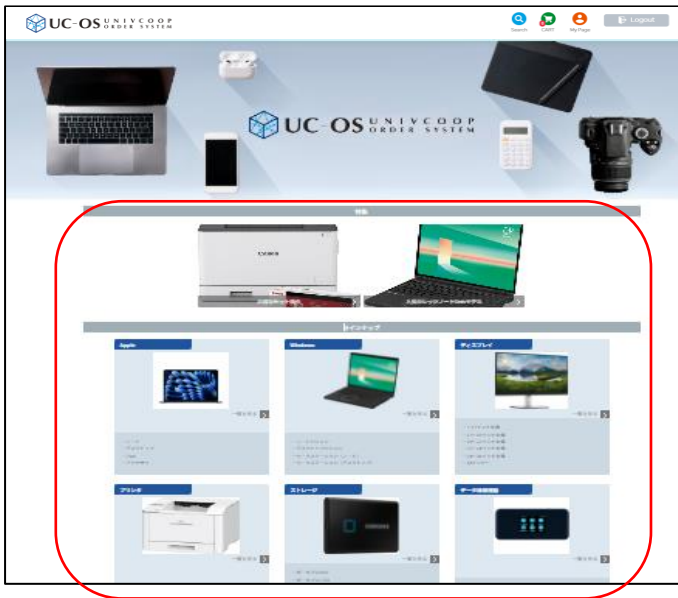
UC-OS UNIVCOOP ORDER SYSTEM

Search CART My Page Logout

UC-OS UNIVCOOP ORDER SYSTEM

特集

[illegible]

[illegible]

ラインナップ

Apple

一覧を見る

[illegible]

Windows

一覧を見る

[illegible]

ディスプレイ

一覧を見る

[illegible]

プリンタ

一覧を見る

ストレージ

一覧を見る

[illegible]

データ通信機器

一覧を見る